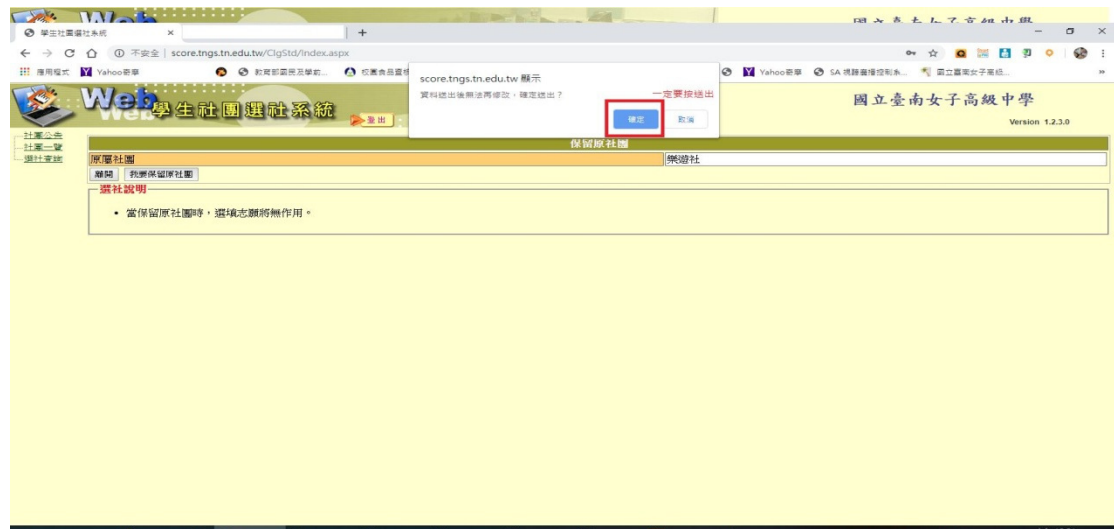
學生社團選社系統
不安全 | score.tngs.tn.edu.tw/ClgStd/index.aspx
應用程式 Yahoo奇摩 教育部國民及學前... 校園食品登
Yahoo奇摩 SA 視錄畫檔控制系... 國立臺南女子高級...

Web 學生社團選社系統
登出
國立臺南女子高級中學
Version 1.2.3.0

score.tngs.tn.edu.tw 顯示
資料送出後無法再修改，確定送出？
一定要按送出
確定
取消

社團公告
社團一覽
選社查詢

保留原社團
| 原屬社團 | 樂遊社 |
|---|---|

離開 我要保留原社團

選社說明
• 當保留原社團時，選填志願將無作用。